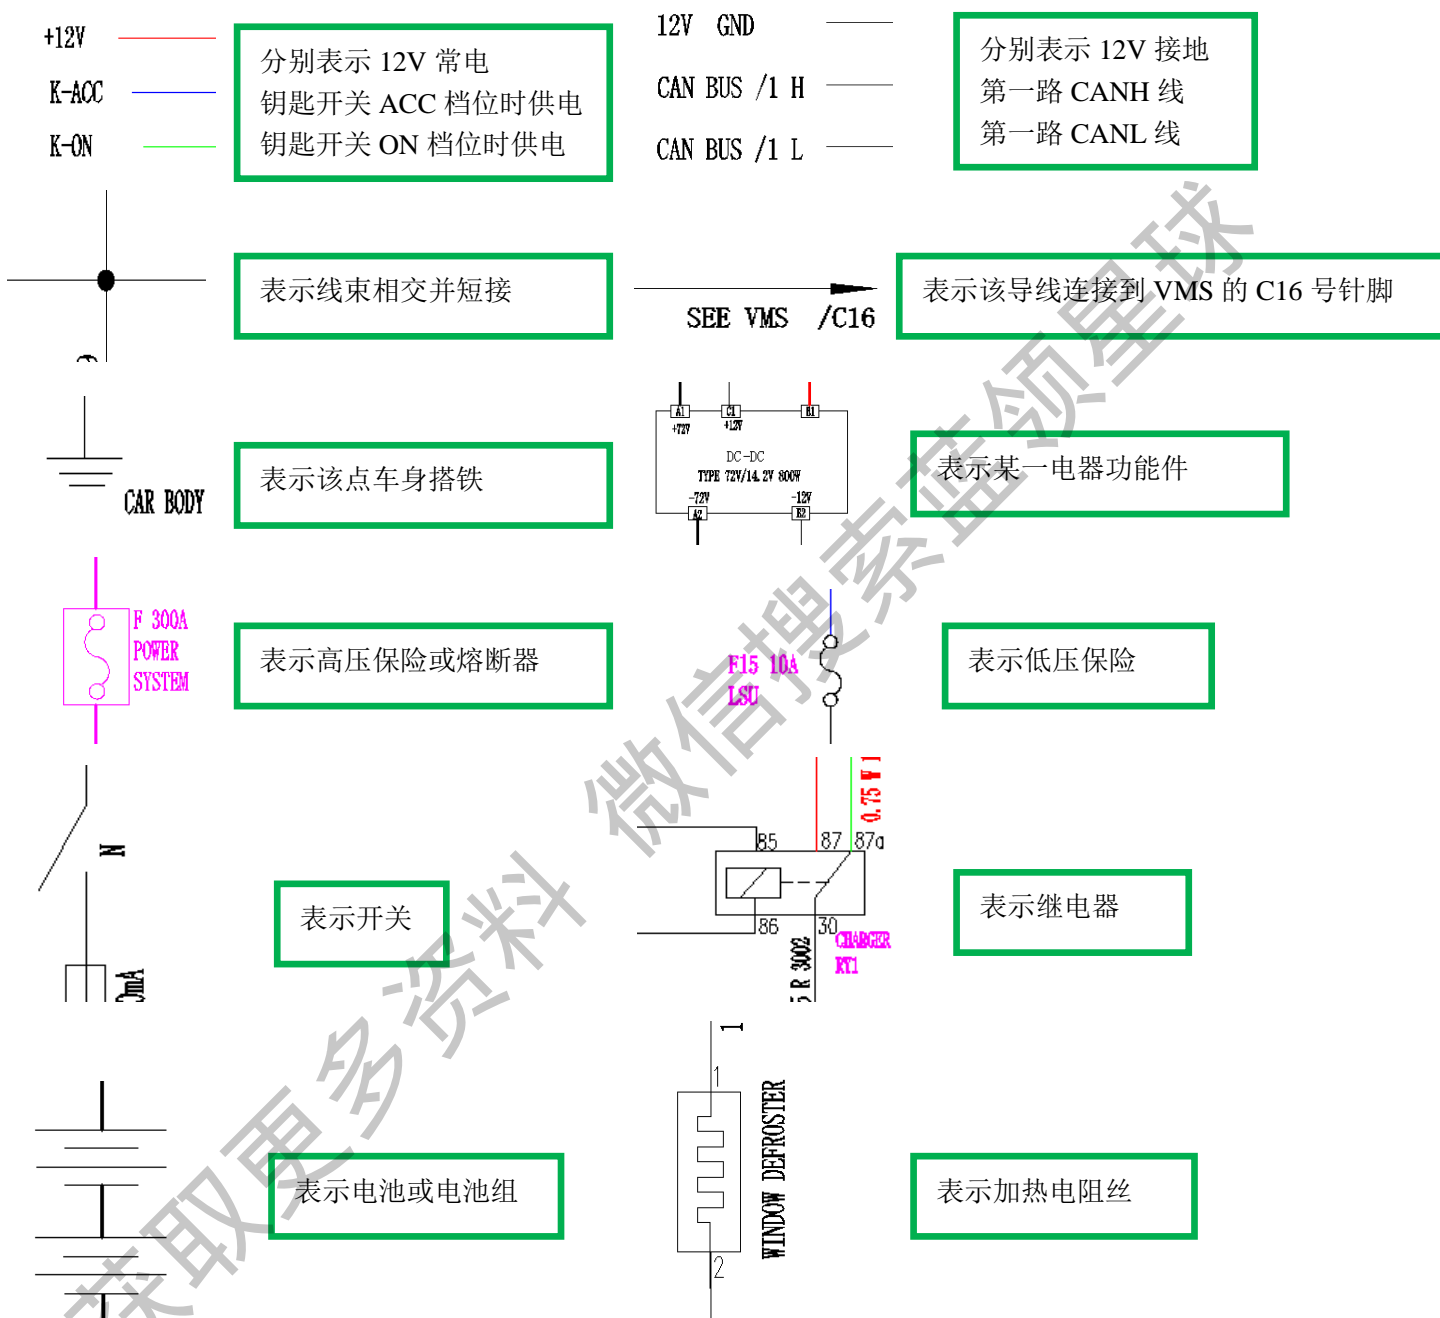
+12V
K-ACC
K-ON

分别表示 12V 常电
钥匙开关 ACC 档位时供电
钥匙开关 ON 档位时供电

12V GND
CAN BUS /1 H
CAN BUS /1 L

分别表示 12V 接地
第一路 CANH 线
第一路 CANL 线

表示线束相交并短接

SEE VMS /C16

表示该导线连接到 VMS 的 C16 号针脚

CAR BODY

表示该点车身搭铁

A1 C1 B1
+72V +12V
DC-DC
TYPE 72V/14.2V 800W
-72V -12V
A2 E2

表示某一电器功能件

F 300A
POWER
SYSTEM

表示高压保险或熔断器

F15 10A
LSU

表示低压保险

N
0mA

表示开关

0.75 W 1
85 87 87a
86 30
CHARGER
KT1
5 R 3002

表示继电器

表示电池或电池组

1
1
2
WINDOW DEFROSTER

表示加热电阻丝

获取更多资料 微信搜索蓝领星球